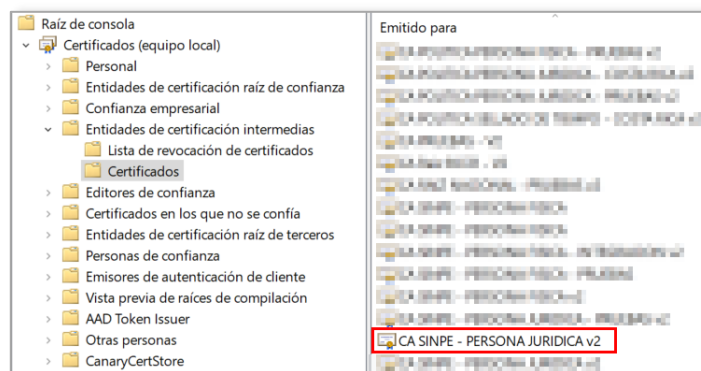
Raíz de consola
Certificados (equipo local)
Personal
Entidades de certificación raíz de confianza
Confianza empresarial
Entidades de certificación intermedias
Lista de revocación de certificados
Certificados
Editores de confianza
Certificados en los que no se confía
Entidades de certificación raíz de terceros
Personas de confianza
Emisores de autenticación de cliente
Vista previa de raíces de compilación
AAD Token Issuer
Otras personas
CanaryCertStore

Emitido para
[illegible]
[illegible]
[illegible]
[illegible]
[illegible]
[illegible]
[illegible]
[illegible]
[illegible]
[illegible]
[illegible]
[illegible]
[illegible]
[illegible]
CA SINPE - PERSONA JURIDICA v2